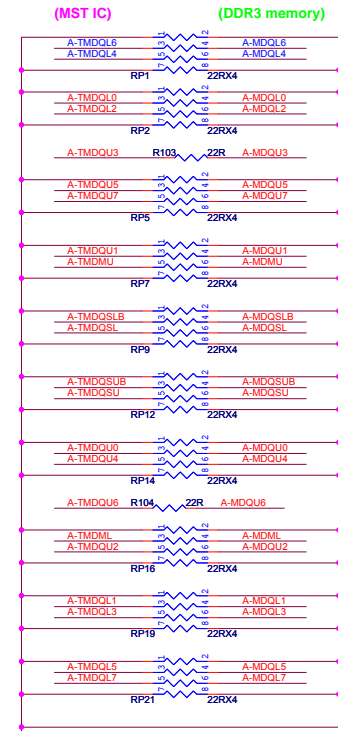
(MST IC)

(DDR3 memory)

A-TMDQL6
A-TMDQL4
1 3 5 7
2 4 6 8
A-MDQL6
A-MDQL4
RP1
22RX4

A-TMDQL0
A-TMDQL2
1 3 5 7
2 4 6 8
A-MDQL0
A-MDQL2
RP2
22RX4

A-TMDQU3
R103
22R
A-MDQU3

A-TMDQU5
A-TMDQU7
1 3 5 7
2 4 6 8
A-MDQU5
A-MDQU7
RP5
22RX4

A-TMDQU1
A-TMDMU
1 3 5 7
2 4 6 8
A-MDQU1
A-MDMU
RP7
22RX4

A-TMDQSLB
A-TMDQSL
1 3 5 7
2 4 6 8
A-MDQSLB
A-MDQSL
RP9
22RX4

A-TMDQSUB
A-TMDQSU
1 3 5 7
2 4 6 8
A-MDQSUB
A-MDQSU
RP12
22RX4

A-TMDQU0
A-TMDQU4
1 3 5 7
2 4 6 8
A-MDQU0
A-MDQU4
RP14
22RX4

A-TMDQU6
R104
22R
A-MDQU6

A-TMDML
A-TMDQU2
1 3 5 7
2 4 6 8
A-MDML
A-MDQU2
RP16
22RX4

A-TMDQL1
A-TMDQL3
1 3 5 7
2 4 6 8
A-MDQL1
A-MDQL3
RP19
22RX4

A-TMDQL5
A-TMDQL7
1 3 5 7
2 4 6 8
A-MDQL5
A-MDQL7
RP21
22RX4